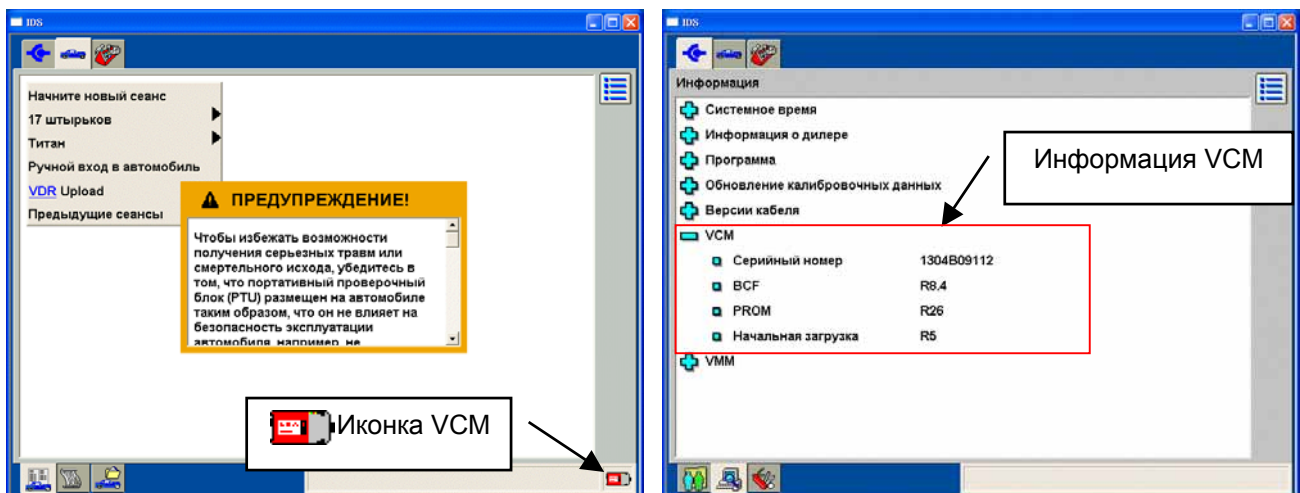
IDS

Начните новый сеанс
17 штырьков
Титан
Ручной вход в автомобиль
VDR Upload
Предыдущие сеансы

ПРЕДУПРЕЖДЕНИЕ!

Чтобы избежать возможности получения серьезных травм или смертельного исхода, убедитесь в том, что портативный проверочный блок (PTU) размещен на автомобиле таким образом, что он не влияет на безопасность эксплуатации автомобиля, например, не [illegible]

Иконка VCM

IDS

Информация
Системное время
Информация о дилере
Программа
Обновление калибровочных данных
Версии кабеля
VCM

| | |
|---|---|
| Серийный номер | 1304B09112 |
| BCF | R8.4 |
| PROM | R26 |
| Начальная загрузка | R5 |

VMM

Информация VCM